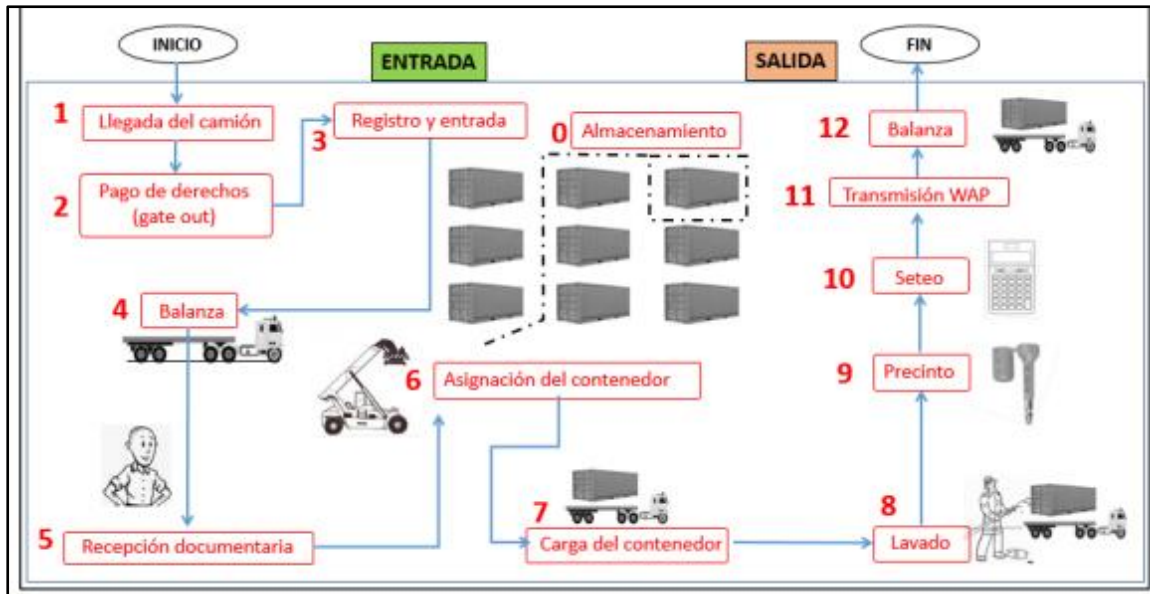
INICIO

ENTRADA

SALIDA

FIN

1 Llegada del camión

2 Pago de derechos (gate out)

3 Registro y entrada

0 Almacenamiento

12 Balanza

11 Transmisión WAP

10 Seteo

4 Balanza

6 Asignación del contenedor

9 Precinto

5 Recepción documentaria

7 Carga del contenedor

8 Lavado